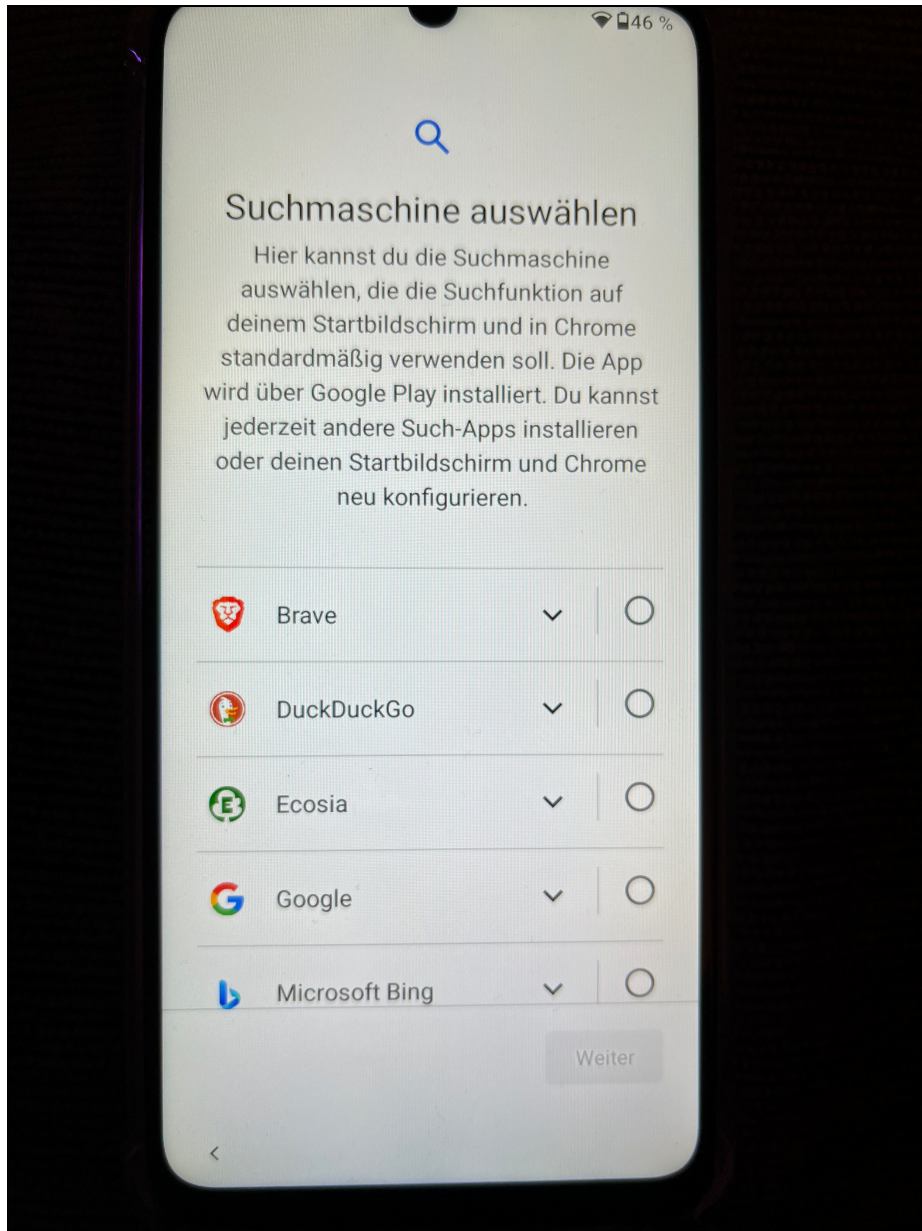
46 %

Suchmaschine auswählen

Hier kannst du die Suchmaschine auswählen, die die Suchfunktion auf deinem Startbildschirm und in Chrome standardmäßig verwenden soll. Die App wird über Google Play installiert. Du kannst jederzeit andere Such-Apps installieren oder deinen Startbildschirm und Chrome neu konfigurieren.

Brave

DuckDuckGo

Ecosia

Google

Microsoft Bing

Weiter